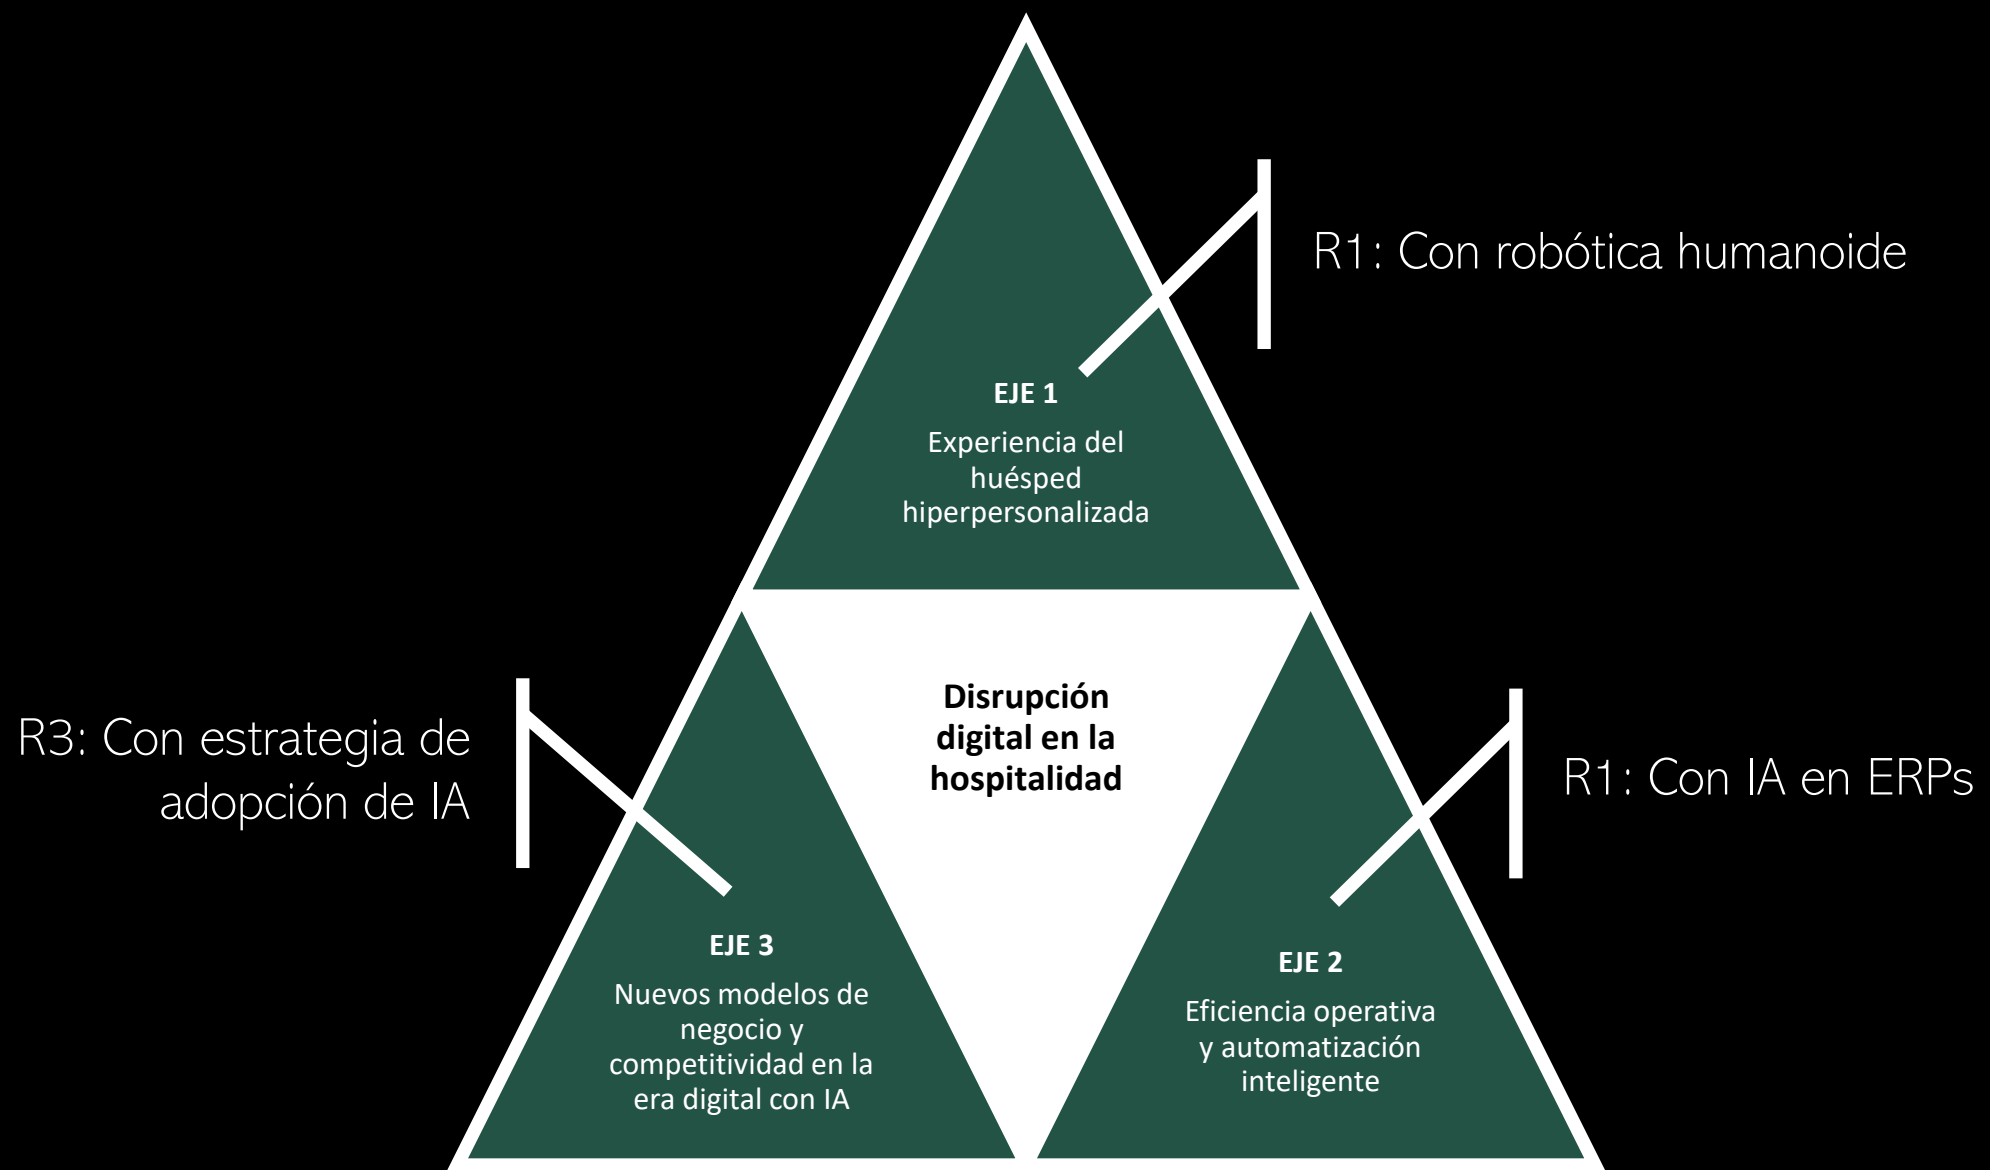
R1: Con robótica humanoide

EJE 1
Experiencia del huésped hiperpersonalizada

R3: Con estrategia de adopción de IA

Disrupción digital en la hospitalidad

R1: Con IA en ERPs

EJE 3
Nuevos modelos de negocio y competitividad en la era digital con IA

EJE 2
Eficiencia operativa y automatización inteligente